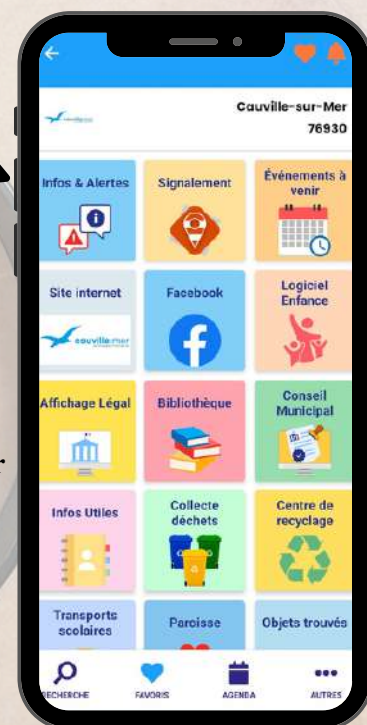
Cauville-sur-Mer
76930

Infos & Alertes

Signalement

Événements à venir

Site internet

cauville-mer

Facebook

Logiciel Enfance

Affichage Légal

Bibliothèque

Conseil Municipal

Infos Utiles

Collecte déchets

Centre de recyclage

Transports scolaires

Paroisse

Objets trouvés

RECHERCHE

FAVORIS

AGENDA

AUTRES